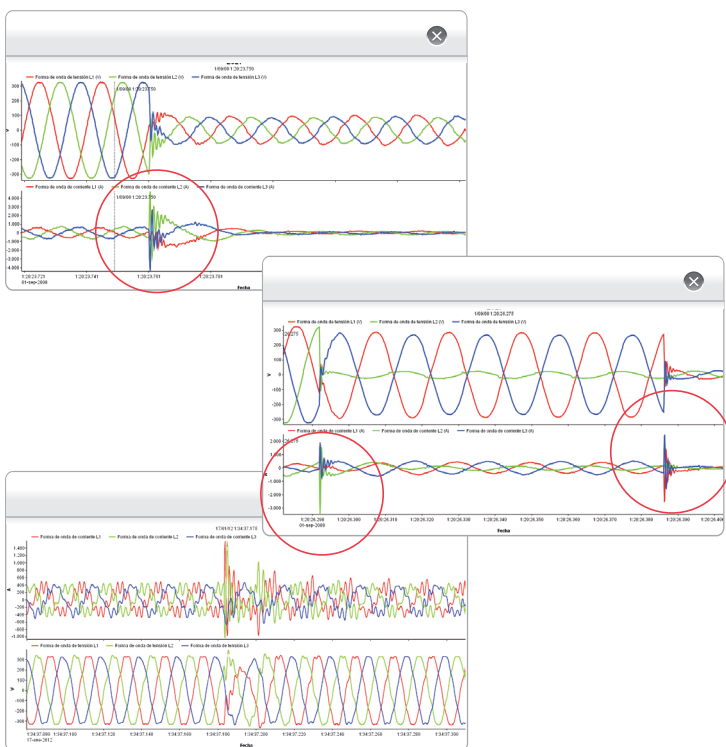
1/09/08 1:20:23.750

Forma de onda de tensión L1 (V) Forma de onda de tensión L2 (V) Forma de onda de tensión L3 (V)

1/09/08 1:20:23.750

300
200
100
0
-100
-200
-300

V

Forma de onda de corriente L1 (A) Forma de onda de corriente L2 (A) Forma de onda de corriente L3 (A)

1/09/08 1:20:23.750

4.000
2.000
1.000
0
-1.000
-2.000
-4.000

1:20:23.725
01-sep-2008
1:20:23.741
1:20:23.781
1:20:23.789

fecha

1/09/08 1:20:26.275

Forma de onda de tensión L1 (V) Forma de onda de tensión L2 (V) Forma de onda de tensión L3 (V)

300
200
100
0
-100
-200
-300

V

Forma de onda de corriente L1 (A) Forma de onda de corriente L2 (A) Forma de onda de corriente L3 (A)

2.000
1.000
0
-1.000
-2.000
-3.000

1:20:26.300
01-sep-2008
1:20:26.310
1:20:26.320
1:20:26.330
1:20:26.340
1:20:26.350
1:20:26.360
1:20:26.370
1:20:26.380
1:20:26.390
1:20:26.400

fecha

17/01/12 1:34:37.170

Forma de onda de corriente L1 Forma de onda de corriente L2 Forma de onda de corriente L3

1.400
1.200
1.000
800
600
400
200
0
-200
-400
-600
-800
-1.000

A

Forma de onda de tensión L1 Forma de onda de tensión L2 Forma de onda de tensión L3

300
200
100
0
-100
-200
-300

V

1:34:37.080
17-ene-2012
1:34:37.100
1:34:37.120
1:34:37.140
1:34:37.160
1:34:37.180
1:34:37.200
1:34:37.220
1:34:37.240
1:34:37.260
1:34:37.280
1:34:37.300

fecha